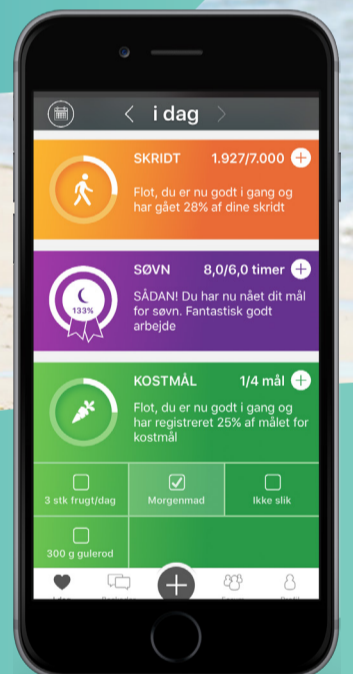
i dag

SKRIDT 1.927/7.000

Flot, du er nu godt i gang og har gået 28% af dine skridt

SØVN 8,0/6,0 timer

133%

SÅDAN! Du har nu nået dit mål for søvn. Fantastisk godt arbejde

KOSTMÅL 1/4 mål

Flot, du er nu godt i gang og har registreret 25% af målet for kostmål

3 stk frugt/dag

Morgenmad

Ikke slik

300 g gulerod

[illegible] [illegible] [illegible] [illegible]